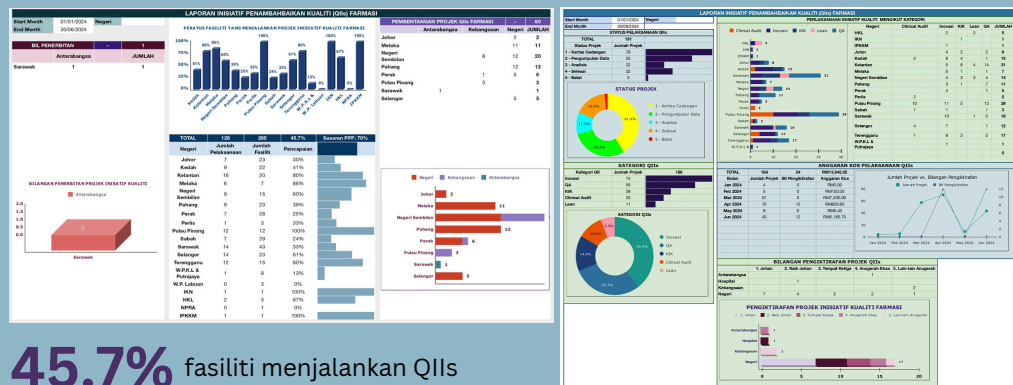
LAPORAN INISIATIF PENAMBAHBAIKAN KUALITI (QIIs) FARMASI

| Start Month | 01/01/2024 | Negeri |
|---|---|---|
| End Month | 30/06/2024 | |

| BIL PENERBITAN | - | 1 |
|---|---|---|
| | Antarabangsa | JUMLAH |
| Sarawak | 1 | 1 |

PERATUS FASILITI YANG MENJALANKAN PROJEK INISIATIF KUALITI FARMASI

100%, 75%, 50%, 25%, 0%

47%, 86%, 86%, 60%, 39%, 26%, 33%, 100%, 24%, 33%, 61%, 100%, 13%, 0%, 100%, 67%, 100%

Johor, Kedah, Kelantan, Melaka, Negeri Sembilan, Pahang, Perak, Perlis, Pulau Pinang, Sabah, Sarawak, Selangor, Terengganu, W.P.K.L & Putrajaya, W.P. Labuan, IKN, HKL, NPRA, IPKKM

| PEMBENTANGAN PROJEK QIIs FARMASI | | - | 60 |
|---|---|---|---|
| | Antarabangsa | Kebangsaan | Negeri | JUMLAH |
| Johor | | | 2 | 2 |
| Melaka | | | 11 | 11 |
| Negeri Sembilan | | 8 | 12 | 20 |
| Pahang | | | 12 | 12 |
| Perak | | 1 | 5 | 6 |
| Pulau Pinang | | 3 | | 3 |
| Sarawak | 1 | | | 1 |
| Selangor | | | 5 | 5 |

BILANGAN PENERBITAN PROJEK INISIATIF KUALITI

Antarabangsa

2.0, 1.5, 1.0, 0.5, 0.0

Sarawak

| TOTAL | 120 | 260 | 45.7% | Sasaran PPF: 70% |
|---|---|---|---|---|
| Negeri | Jumlah Pelaksanaan | Jumlah Fasiliti | Pencapaian | |
| Johor | 7 | 23 | 30% | |
| Kedah | 9 | 22 | 41% | |
| Kelantan | 16 | 20 | 80% | |
| Melaka | 6 | 7 | 86% | |
| Negeri Sembilan | 9 | 15 | 60% | |
| Pahang | 9 | 23 | 39% | |
| Perak | 7 | 28 | 25% | |
| Perlis | 1 | 3 | 33% | |
| Pulau Pinang | 12 | 12 | 100% | |
| Sabah | 7 | 29 | 24% | |
| Sarawak | 14 | 43 | 33% | |
| Selangor | 14 | 23 | 61% | |
| Terengganu | 12 | 15 | 80% | |
| W.P.K.L & Putrajaya | 1 | 8 | 13% | |
| W.P. Labuan | 0 | 3 | 0% | |
| IKN | 1 | 1 | 100% | |
| HKL | 2 | 3 | 67% | |
| NPRA | 0 | 1 | 0% | |
| IPKKM | 1 | 1 | 100% | |

Negeri, Kebangsaan, Antarabangsa

Johor 2, Melaka 11, Negeri Sembilan 12, Pahang 12, Perak 6, Pulau Pinang 3, Sarawak 1, Selangor 5

45.7% fasiliti menjalankan QIIs

LAPORAN INISIATIF PENAMBAHBAIKAN KUALITI (QIIs) FARMASI

Start Month 01/01/2024 Negeri
End Month 30/06/2024

STATUS PELAKSANAAN QIIs

| TOTAL | 150 |
|---|---|
| Status Projek | Jumlah Projek |
| 1 - Kertas Cadangan | 79 |
| 2 - Pengumpulan Data | 33 |
| 3 - Analisis | 22 |
| 4 - Selesai | 32 |
| 5 - Batal | 3 |

STATUS PROJEK

1 - Kertas Cadangan, 2 - Pengumpulan Data, 3 - Analisis, 4 - Selesai, 5 - Batal

KATEGORI QIIs

| Kategori QII | Jumlah Projek | 150 |
|---|---|---|
| Inovasi | 74 | |
| QA | 56 | |
| KIK | 8 | |
| Clinical Audit | 20 | |
| Lean | 11 | |

KATEGORI QIIs

Inovasi, QA, KIK, Clinical Audit, Lean

Clinical Audit, Inovasi, KIK, Lean, QA

PERLAKSANAAN INISIATIF KUALITI MENGIKUT KATEGORI

| | Clinical Audit | Inovasi | KIK | Lean | QA | JUMLAH |
|---|---|---|---|---|---|---|
| HKL | | 2 | | 3 | | 5 |
| IKN | | | 1 | | | 1 |
| IPKKM | | 1 | | | | 1 |
| Johor | | 4 | 2 | | 2 | 8 |
| Kedah | 2 | 8 | 4 | | 1 | 15 |
| Kelantan | | 8 | 8 | 4 | 14 | 31 |
| Melaka | | 3 | 1 | | 1 | 7 |
| Negeri Sembilan | | 4 | 3 | 3 | 4 | 14 |
| Pahang | | 3 | 1 | | 1 | 5 |
| Perak | | 4 | | 1 | | 6 |
| Perlis | | 1 | 1 | | | 2 |
| Pulau Pinang | | 10 | 11 | 3 | 13 | 39 |
| Sabah | | 2 | | | 2 | 4 |
| Sarawak | | 13 | | 1 | 5 | 16 |
| Selangor | | 4 | 7 | | 1 | 12 |
| Terengganu | | 1 | 8 | 3 | 5 | 17 |
| W.P.K.L & Putrajaya | | | 1 | | | 1 |

ANGGARAN KOS PELAKSANAAN QIIs

| TOTAL | 150 | 24 | RM12,940.36 |
|---|---|---|---|
| Bulan | Jumlah Projek | Bil Pengiktirafan | Anggaran Kos |
| Jan 2024 | 6 | 0 | RM0.00 |
| Feb 2024 | 1 | 0 | RM0.00 |
| Mar 2024 | 67 | 2 | RM7,400.00 |
| Apr 2024 | 70 | 12 | RM620.00 |
| May 2024 | 6 | 0 | RM0.43 |
| Jun 2024 | 40 | 12 | RM5,195.73 |

Jumlah Projek vs. Bilangan Pengiktirafan

Jumlah Projek, Bil Pengiktirafan

Jan 2024, Feb 2024, Mar 2024, Apr 2024, May 2024, Jun 2024

BILANGAN PENGIKTIRAFAN PROJEK QIIs

| | 1. Johan | 2. Naib Johan | 3. Tempat Ketiga | 4. Anugerah Khas | 5. Lain-lain Anugerah |
|---|---|---|---|---|---|
| Antarabangsa | | | 1 | | |
| Hospital | | | | 1 | |
| Kebangsaan | | | 2 | | |
| Negeri | 7 | 4 | 5 | 2 | 1 |

PENGIKTIRAFAN PROJEK INISIATIF KUALITI FARMASI

1. Johan, 2. Naib Johan, 3. Tempat Ketiga, 4. Anugerah Khas, 5. Lain-lain Anugerah

Antarabangsa, Hospital, Kebangsaan, Negeri

0, 5, 10, 15, 20